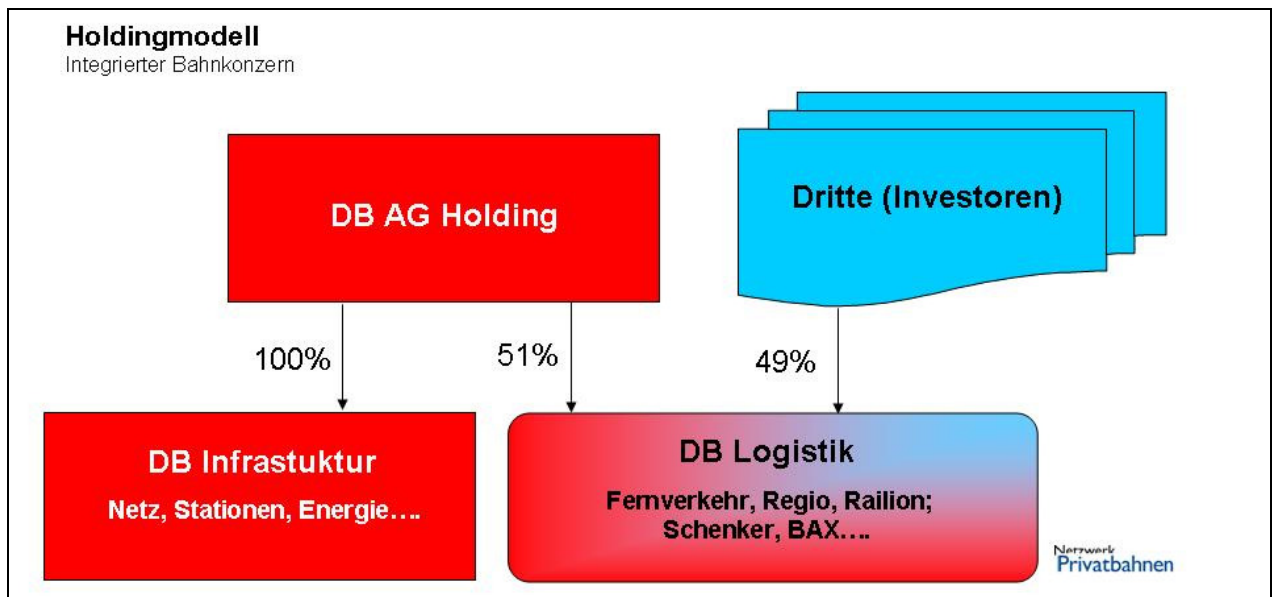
Holdingmodell
Integrierter Bahnkonzern

DB AG Holding

Dritte (Investoren)

100%

51%

49%

DB Infrastuktur
Netz, Stationen, Energie….

DB Logistik
Fernverkehr, Regio, Railion; Schenker, BAX….

Netzwerk Privatbahnen